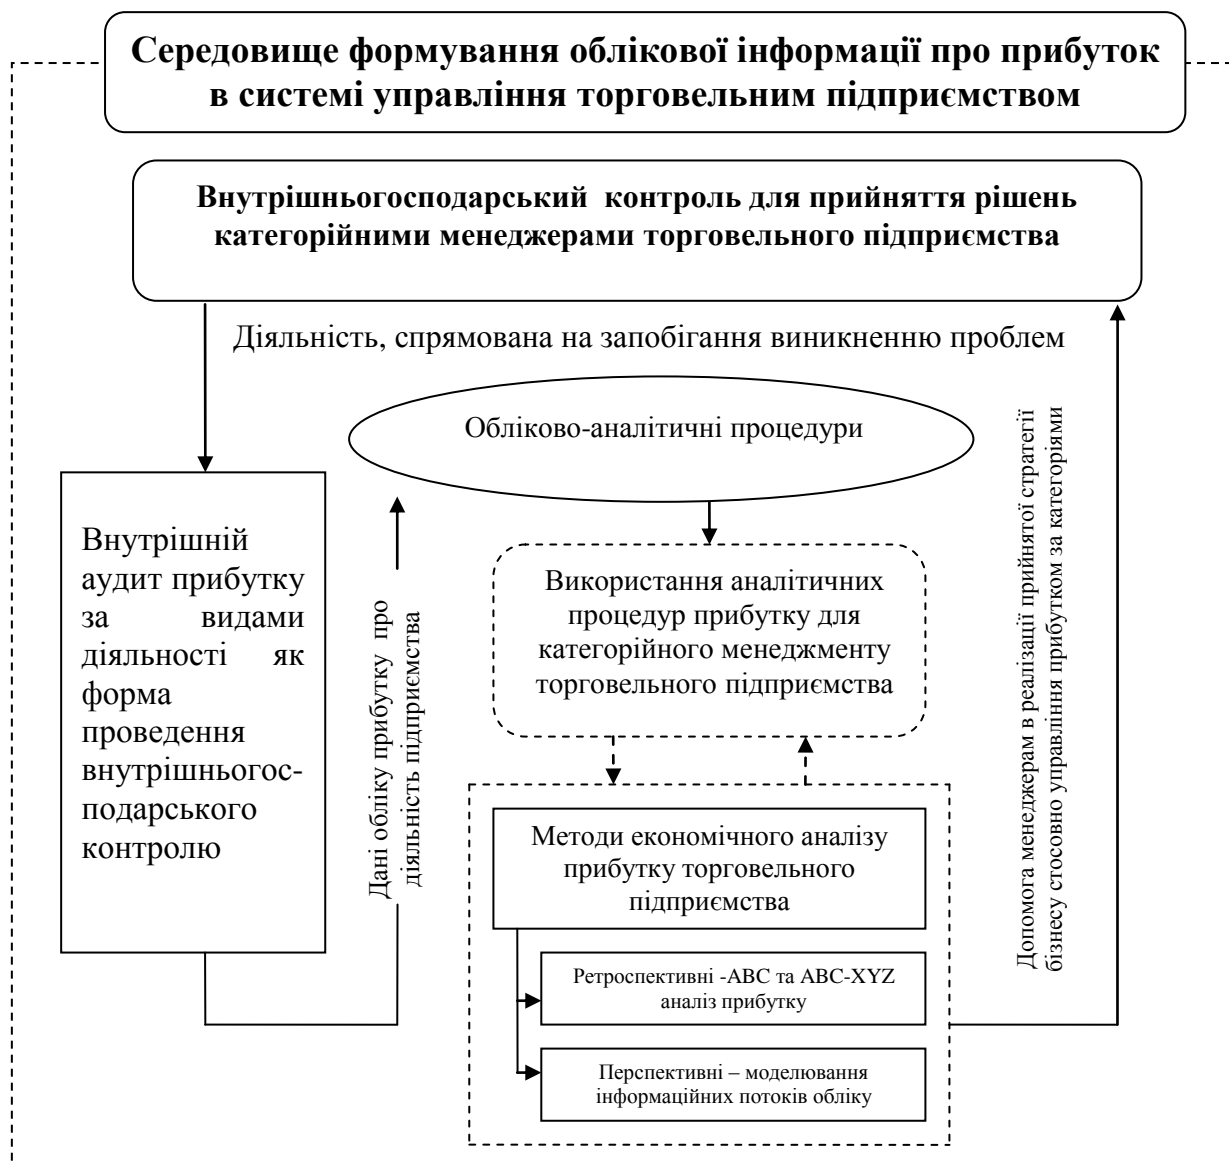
Середовище формування облікової інформації про прибуток в системі управління торговельним підприємством

Внутрішньогосподарський контроль для прийняття рішень категорійними менеджерами торговельного підприємства

Діяльність, спрямована на запобігання виникненню проблем

Облікво-аналітичні процедури

Внутрішній аудит прибутку за видами діяльності як форма проведення внутрішньогосподарського контролю

Дані обліку прибутку про діяльність підприємства

Використання аналітичних процедур прибутку для категорійного менеджменту торговельного підприємства

Допомога менеджерам в реалізації прийнятої стратегії бізнесу стосовно управління прибутком за категоріями

Методи економічного аналізу прибутку торговельного підприємства

Ретроспективні -АВС та АВС-XYZ аналіз прибутку

Перспективні – моделювання інформаційних потоків обліку